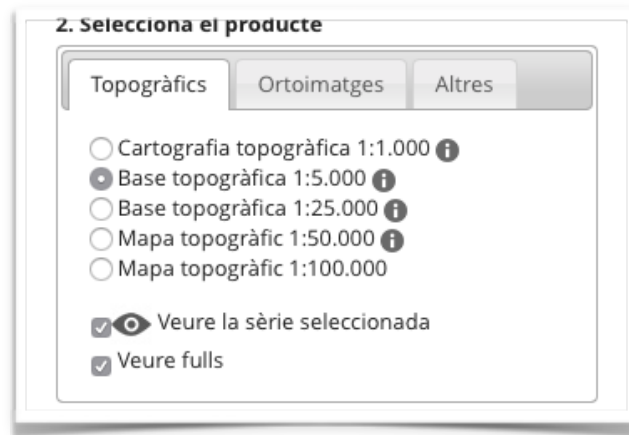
2. Selecciona el producte

Topogràfics | Ortoimatges | Altres

Cartografia topogràfica 1:1.000
Base topogràfica 1:5.000
Base topogràfica 1:25.000
Mapa topogràfic 1:50.000
Mapa topogràfic 1:100.000

Veure la sèrie seleccionada
Veure fulls